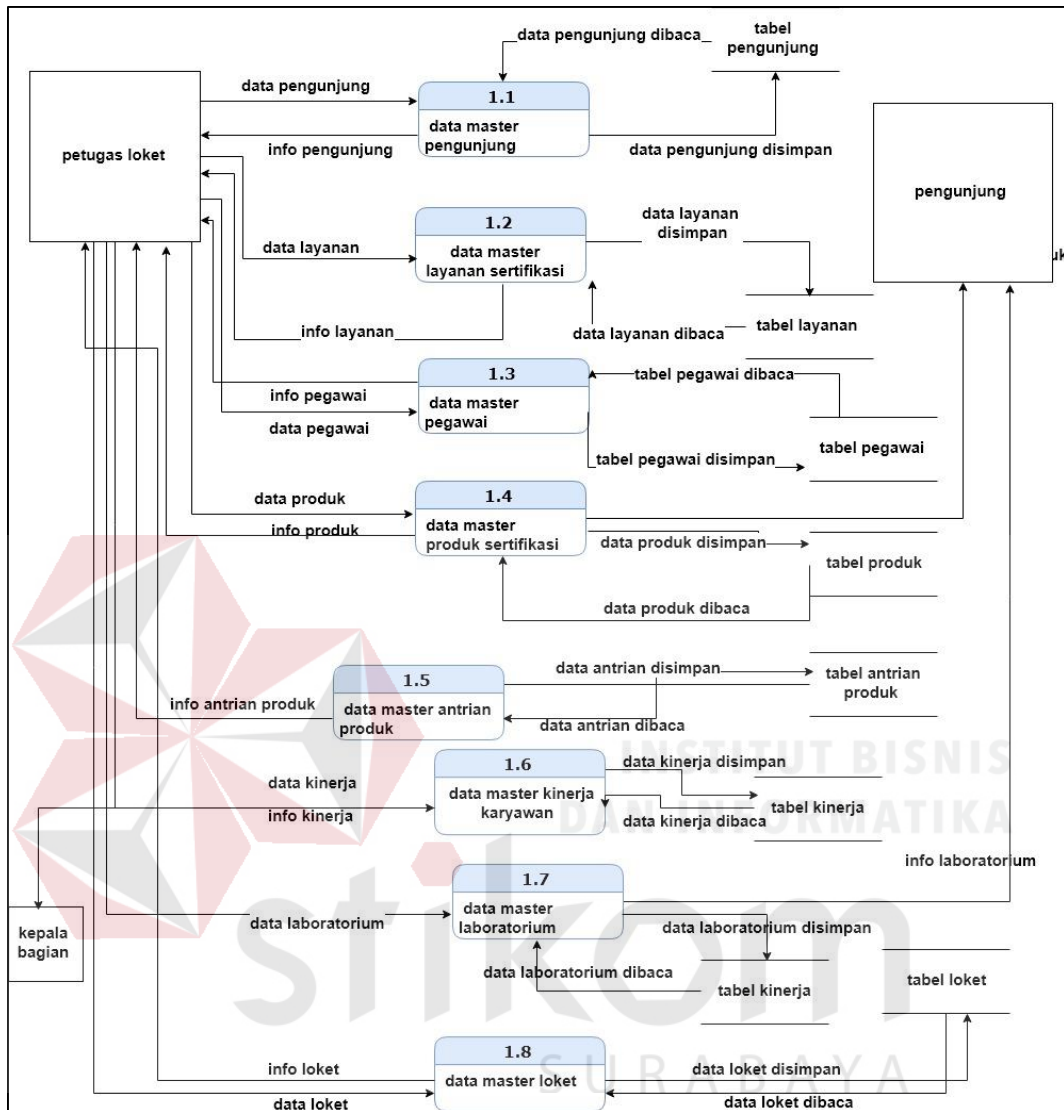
data pengunjung dibaca

tabel pengunjung

petugas loket

data pengunjung

1.1
data master pengunjung

info pengunjung

data pengunjung disimpan

pengunjung

1.2
data master layanan sertifikasi

data layanan

data layanan disimpan

info layanan

data layanan dibaca

tabel layanan

1.3
data master pegawai

info pegawai

data pegawai

tabel pegawai dibaca

tabel pegawai disimpan

tabel pegawai

data produk

1.4
data master produk sertifikasi

info produk

data produk disimpan

tabel produk

data produk dibaca

1.5
data master antrian produk

info antrian produk

data antrian disimpan

tabel antrian produk

data antrian dibaca

INSTITUT BISNIS DAN INFORMATIKA

data kinerja

1.6
data master kinerja karyawan

info kinerja

data kinerja disimpan

tabel kinerja

data kinerja dibaca

info laboratorium

kepala bagian

1.7
data master laboratorium

data laboratorium

data laboratorium disimpan

data laboratorium dibaca

tabel kinerja

tabel loket

stikom

SURABAYA

info loket

1.8
data master loket

data loket

data loket disimpan

data loket dibaca